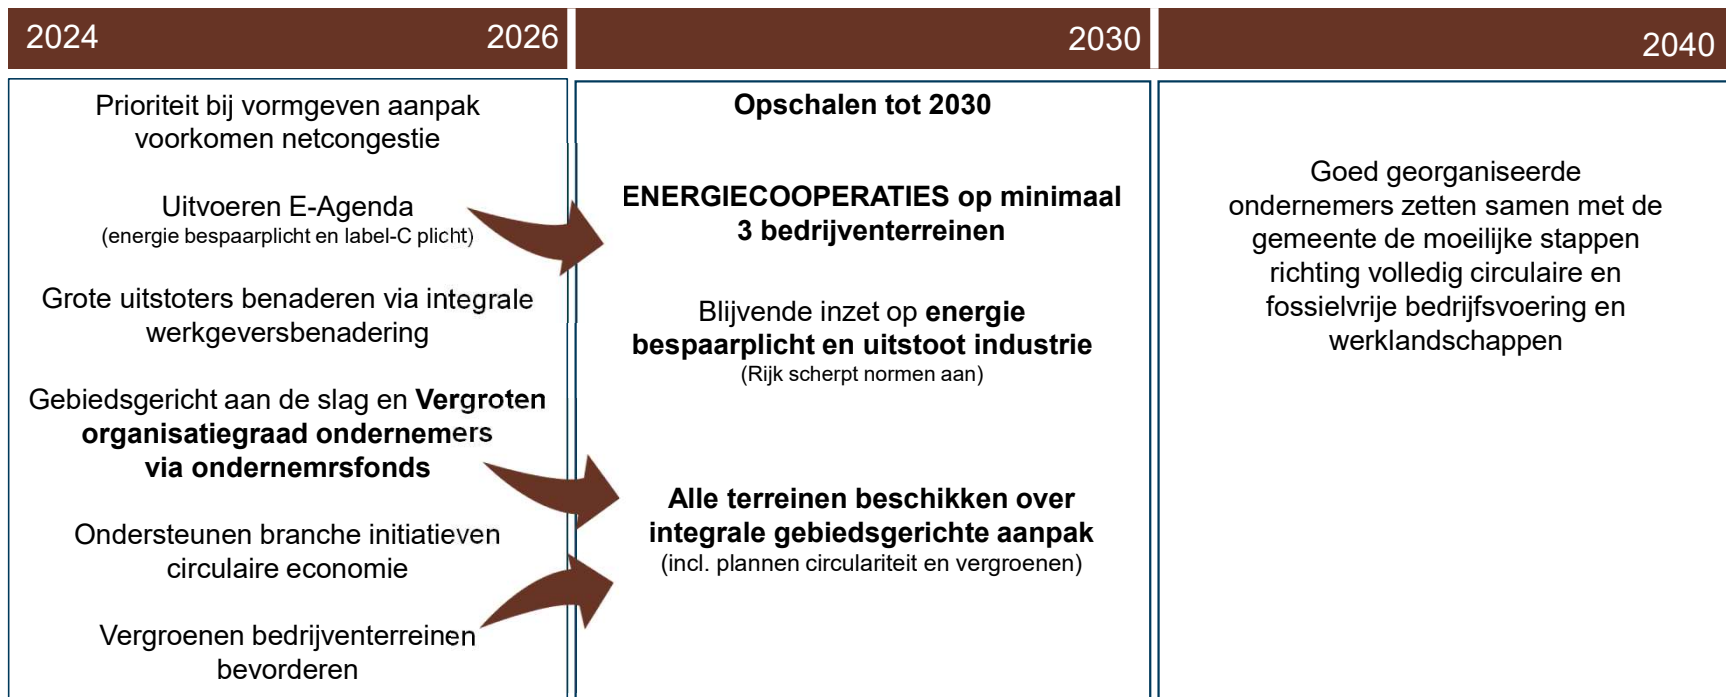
2024 2026

Prioriteit bij vormgeven aanpak voorkomen netcongestie

Uitvoeren E-Agenda
(energie bespaarplicht en label-C plicht)

Grote uitstoters benaderen via integrale werkgeversbenadering

Gebiedsgericht aan de slag en **Vergroten organisatiegraad ondernemers via ondernemrsfonds**

Ondersteunen branche initiatieven circulaire economie

Vergroenen bedrijventerreinen bevorderen

2030

**Opschalen tot 2030**

**ENERGIECOOPERATIES op minimaal 3 bedrijventerreinen**

Blijvende inzet op **energie bespaarplicht en uitstoot industrie**
(Rijk scherpt normen aan)

**Alle terreinen beschikken over integrale gebiedsgerichte aanpak**
(incl. plannen circulariteit en vergroenen)

2040

Goed georganiseerde ondernemers zetten samen met de gemeente de moeilijke stappen richting volledig circulaire en fossielvrije bedrijfsvoering en werklandschappen